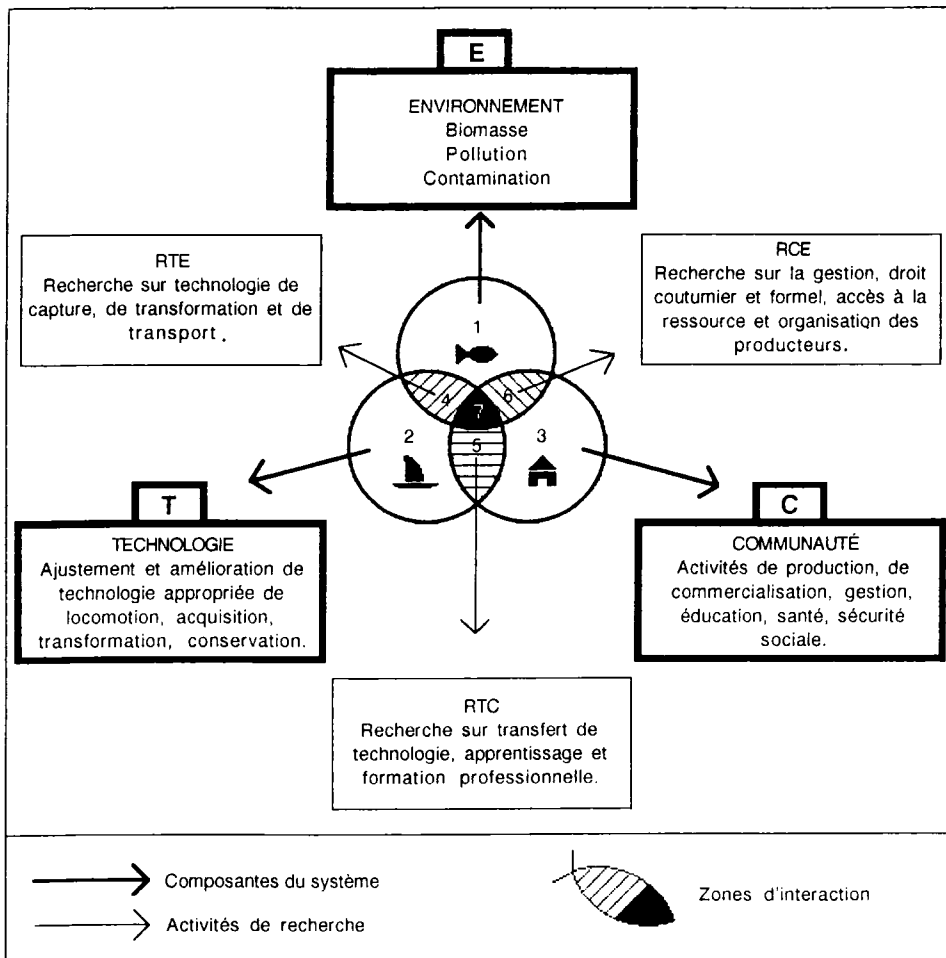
E

ENVIRONNEMENT
Biomasse
Pollution
Contamination

RTE
Recherche sur technologie de capture, de transformation et de transport.

RCE
Recherche sur la gestion, droit coutumier et formel, accès à la ressource et organisation des producteurs.

1

4

7

6

2

5

3

T

TECHNOLOGIE
Ajustement et amélioration de technologie appropriée de locomotion, acquisition, transformation, conservation.

C

COMMUNAUTÉ
Activités de production, de commercialisation, gestion, éducation, santé, sécurité sociale.

RTC
Recherche sur transfert de technologie, apprentissage et formation professionnelle.

Composantes du système

Activités de recherche

Zones d'interaction